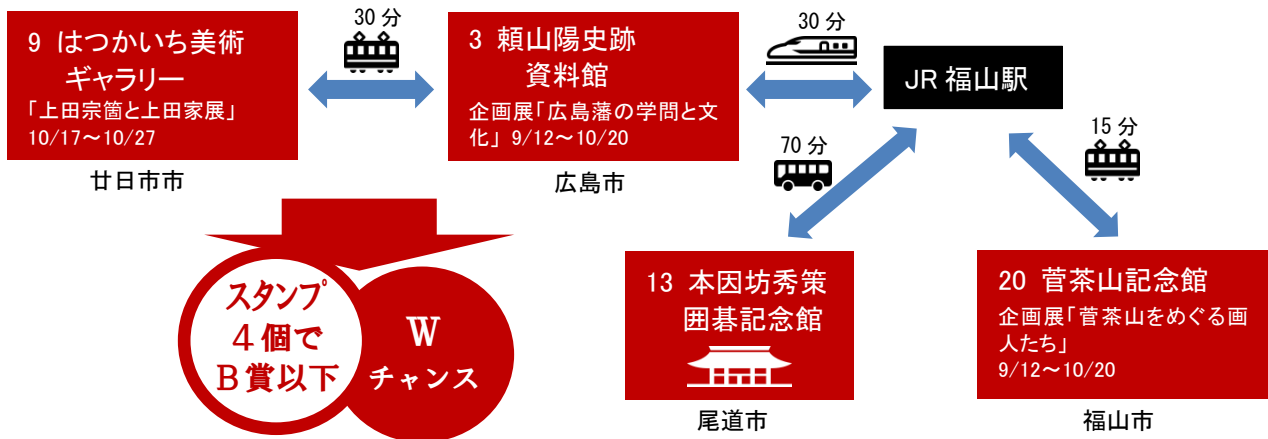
9 はつかいち美術ギャラリー
「上田宗箇と上田家展」
10/17～10/27

廿日市市

30分

3 頼山陽史跡資料館
企画展「広島藩の学問と文化」 9/12～10/20

広島市

30分

JR 福山駅

70分

15分

スタンプ
４個で
Ｂ賞以下

W
チャンス

13 本因坊秀策囲碁記念館

尾道市

20 菅茶山記念館
企画展「菅茶山をめぐる画人たち」
9/12～10/20

福山市